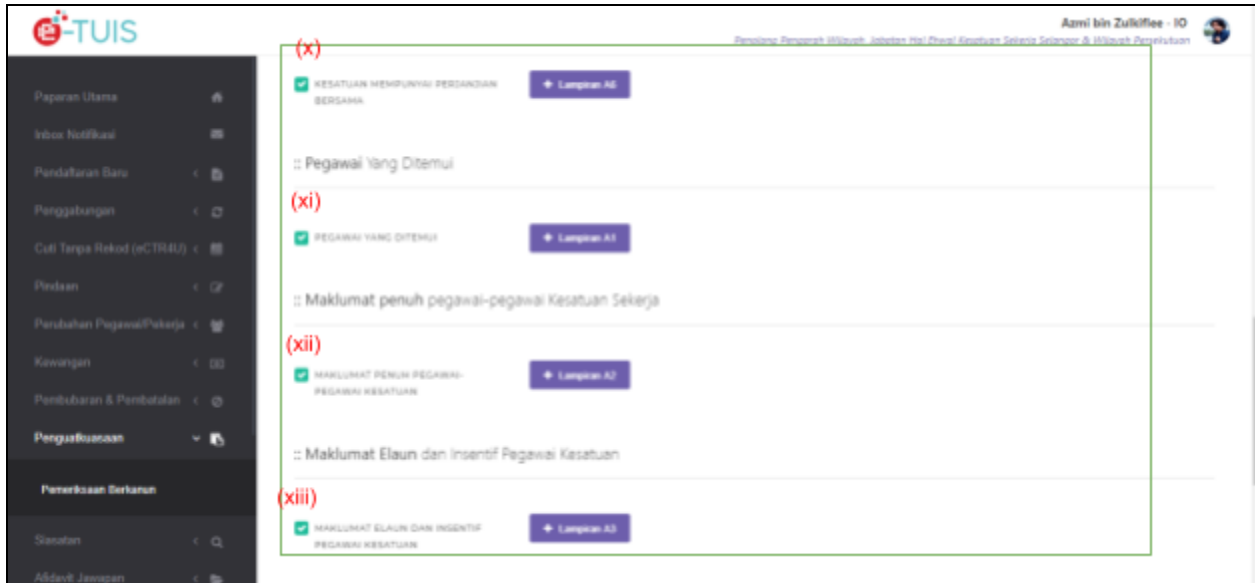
e-TUIS

Azmi bin Zulkiflee - IO
Penolong Pengarah Wilayah, Jabatan Hal Ehwal Kesatuan Sekerja Selangor & Wilayah Persekutuan

Paparan Utama
Inbox Notifikasi
Pendaftaran Baru
Penggabungan
Cuti Tanpa Rekod (eCTR4U)
Pindaan
Perubahan Pegawai/Pekerja
Kewangan
Pembubaran & Pembatalan
Penguatkuasaan
Pemeriksaan Berkanun
Siasatan
Afidavit Jawapan

(x)
KESATUAN MEMPUNYAI PERJANJIAN BERSAMA
+ Lampiran A6

:: Pegawai Yang Ditemui
(xi)
PEGAWAI YANG DITEMUI
+ Lampiran A1

:: Maklumat penuh pegawai-pegawai Kesatuan Sekerja
(xii)
MAKLUMAT PENUH PEGAWAI-PEGAWAI KESATUAN
+ Lampiran A2

:: Maklumat Elaun dan Insentif Pegawai Kesatuan
(xiii)
MAKLUMAT ELAUN DAN INSENTIF PEGAWAI KESATUAN
+ Lampiran A3